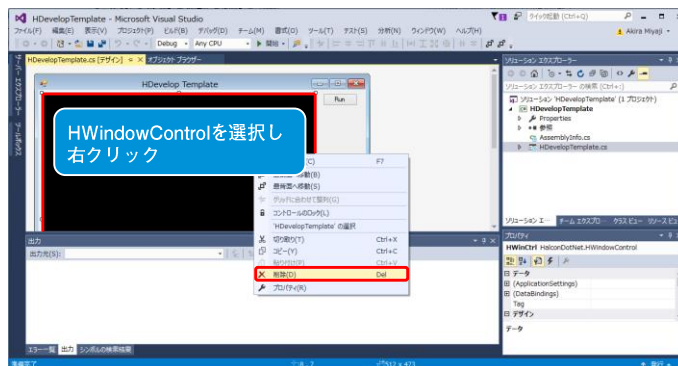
HDevelopTemplate - Microsoft Visual Studio
クイック起動 (Ctrl+Q)
ファイル(F) 編集(E) 表示(V) プロジェクト(P) ビルド(B) デバッグ(D) チーム(M) 書式(O) ツール(T) テスト(S) 分析(N) ウィンドウ(W) ヘルプ(H)
Akira Miyaji
Debug Any CPU 開始
HDevelopTemplate.cs [デザイン] オブジェクト ブラウザー
HDevelop Template
Run
HWindowControlを選択し
右クリック
(C) F7
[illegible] 移動(B)
最背面へ移動(S)
グリッドに合わせて整列(G)
コントロールのロック(L)
'HDevelopTemplate' の選択
切り取り(T) Ctrl+X
コピー(Y) Ctrl+C
貼り付け(P) Ctrl+V
削除(D) Del
プロパティ(R)
出力
出力元(S):
エラー一覧 出力 シンボルの検索結果
準備完了
ソリューション エクスプローラー
ソリューション エクスプローラー の検索 (Ctrl+;)
ソリューション 'HDevelopTemplate' (1 プロジェクト)
HDevelopTemplate
Properties
参照
AssemblyInfo.cs
HDevelopTemplate.cs
ソリューション エ... チーム エクスプロ... クラス ビュー リソース ビュ
プロパティ
HWinCtrl HalconDotNet.HWindowControl
データ
(ApplicationSettings)
(DataBindings)
Tag
デザイン
データ